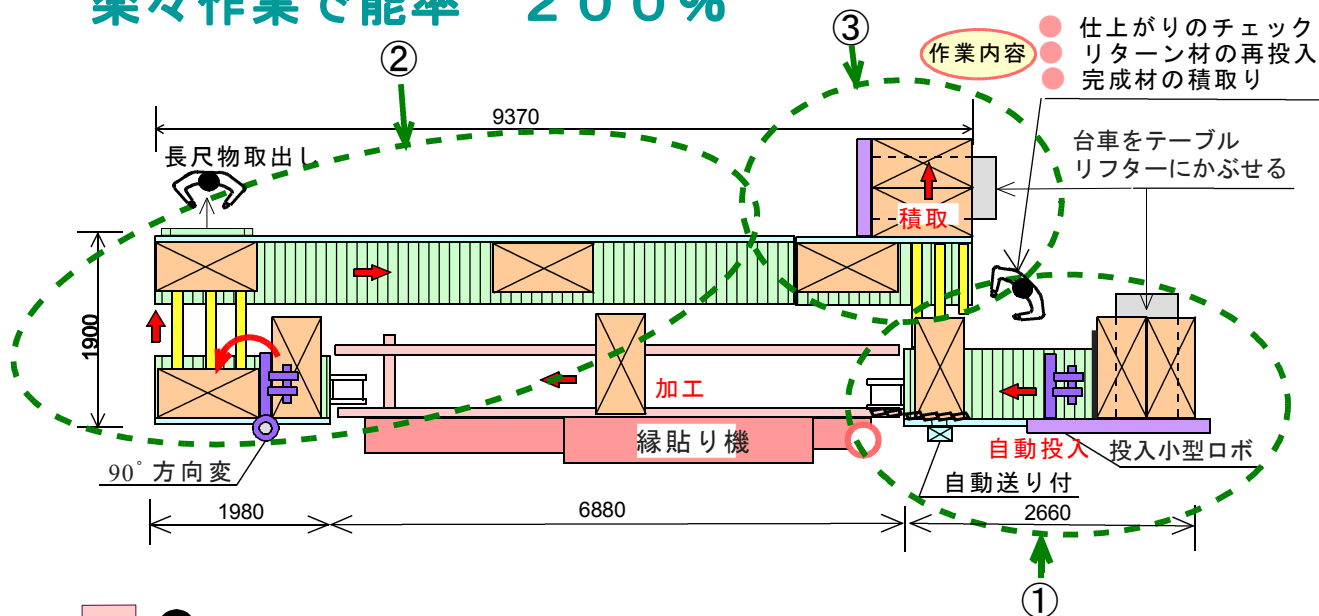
楽々作業で能率 200%

②

③

作業内容

仕上がりのチェック
リターン材の再投入
完成材の積取り

9370

長尺物取出し

台車をテーブルリフターにかぶせる

積取

1900

加工

縁貼り機

自動投入

投入小型ロボ

90゜方向変

自動送り付

1980

6880

2660

①